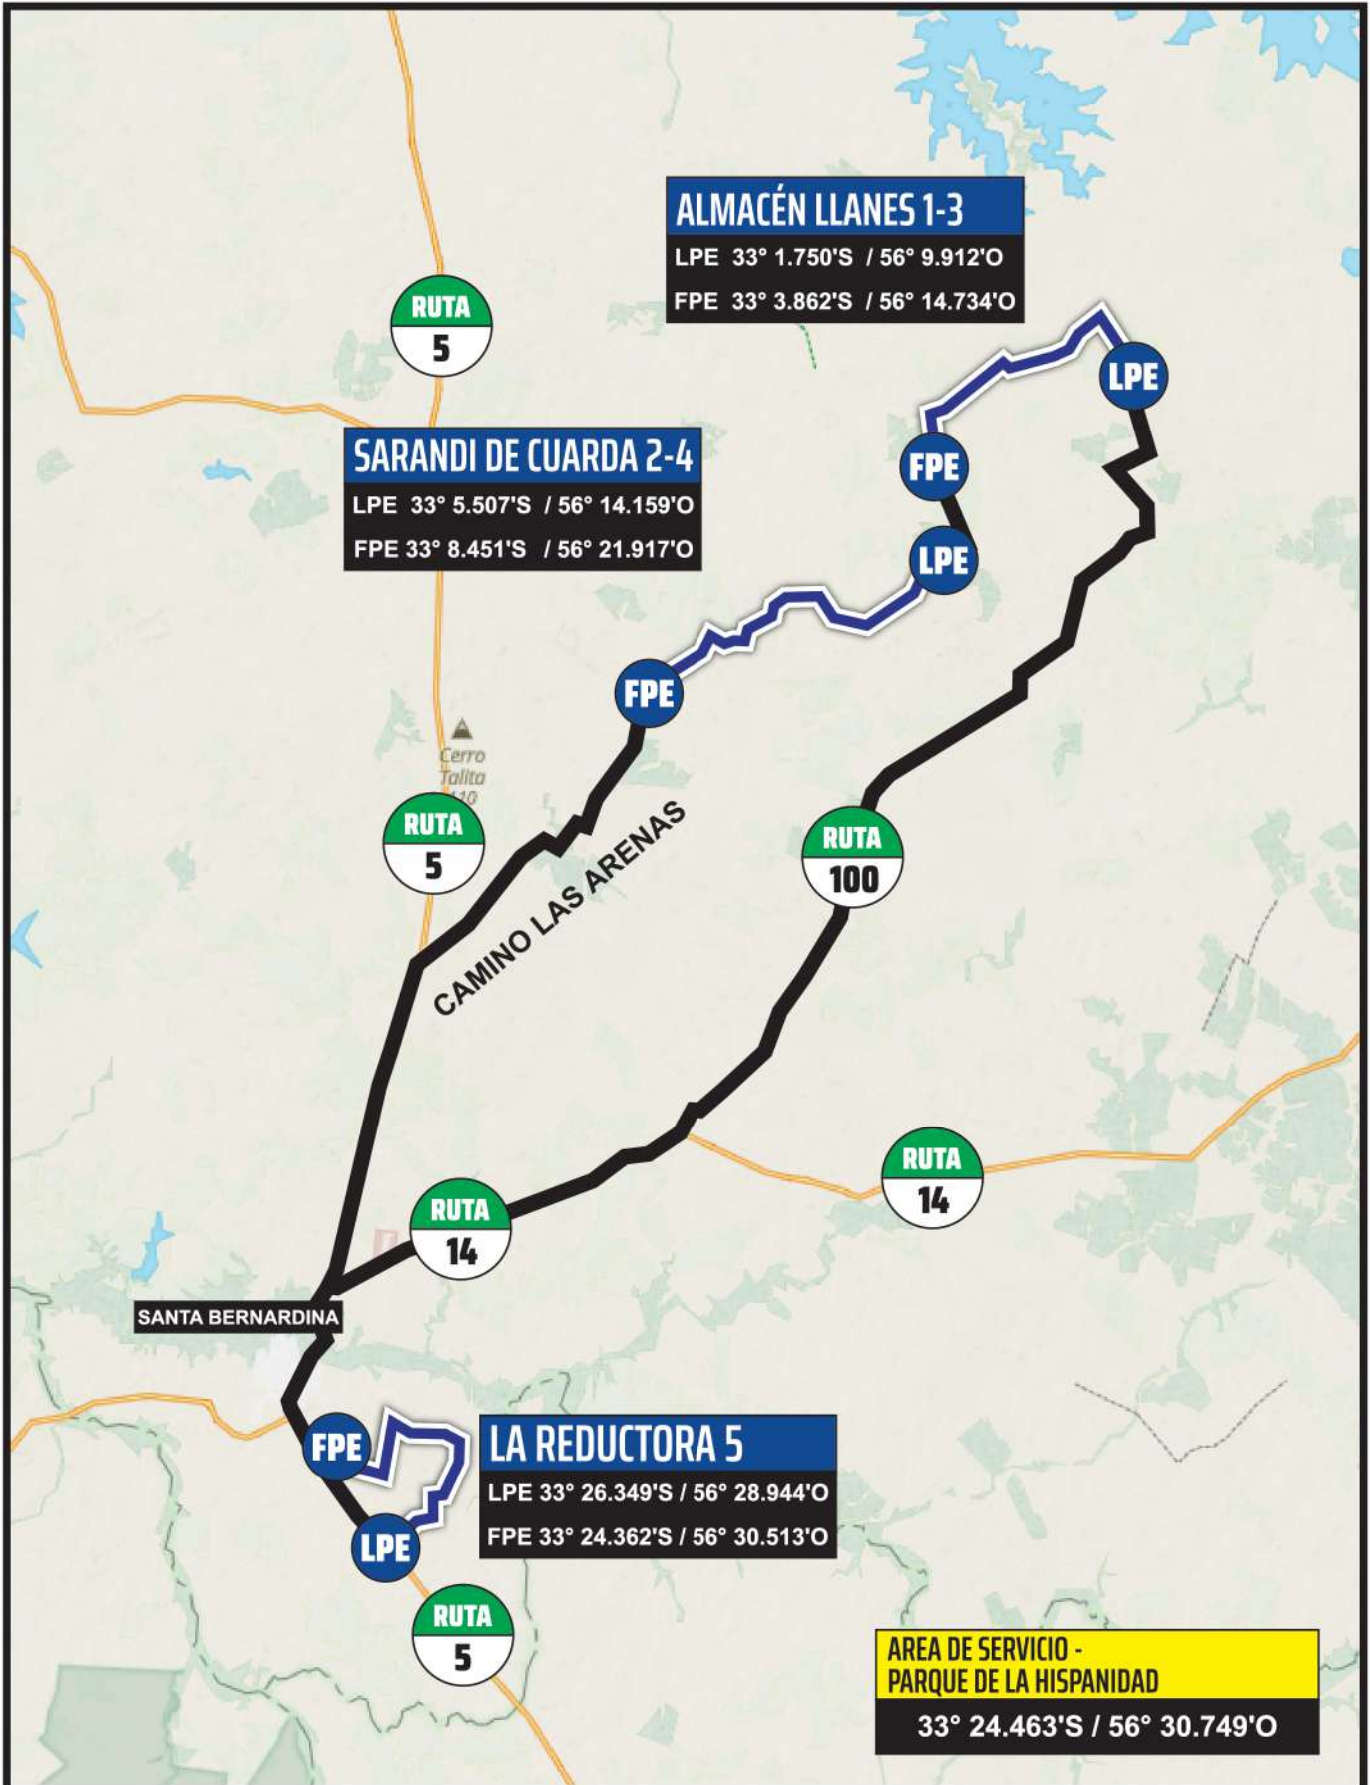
ALMACÉN LLANES 1-3
LPE 33° 1.750'S / 56° 9.912'O
FPE 33° 3.862'S / 56° 14.734'O

RUTA 5

LPE

SARANDI DE CUARDA 2-4
LPE 33° 5.507'S / 56° 14.159'O
FPE 33° 8.451'S / 56° 21.917'O

FPE

LPE

FPE

Cerro Talita 110

RUTA 5

CAMINO LAS ARENAS

RUTA 100

RUTA 14

RUTA 14

SANTA BERNARDINA

FPE

LA REDUCTORA 5
LPE 33° 26.349'S / 56° 28.944'O
FPE 33° 24.362'S / 56° 30.513'O

LPE

RUTA 5

AREA DE SERVICIO - PARQUE DE LA HISPANIDAD
33° 24.463'S / 56° 30.749'O